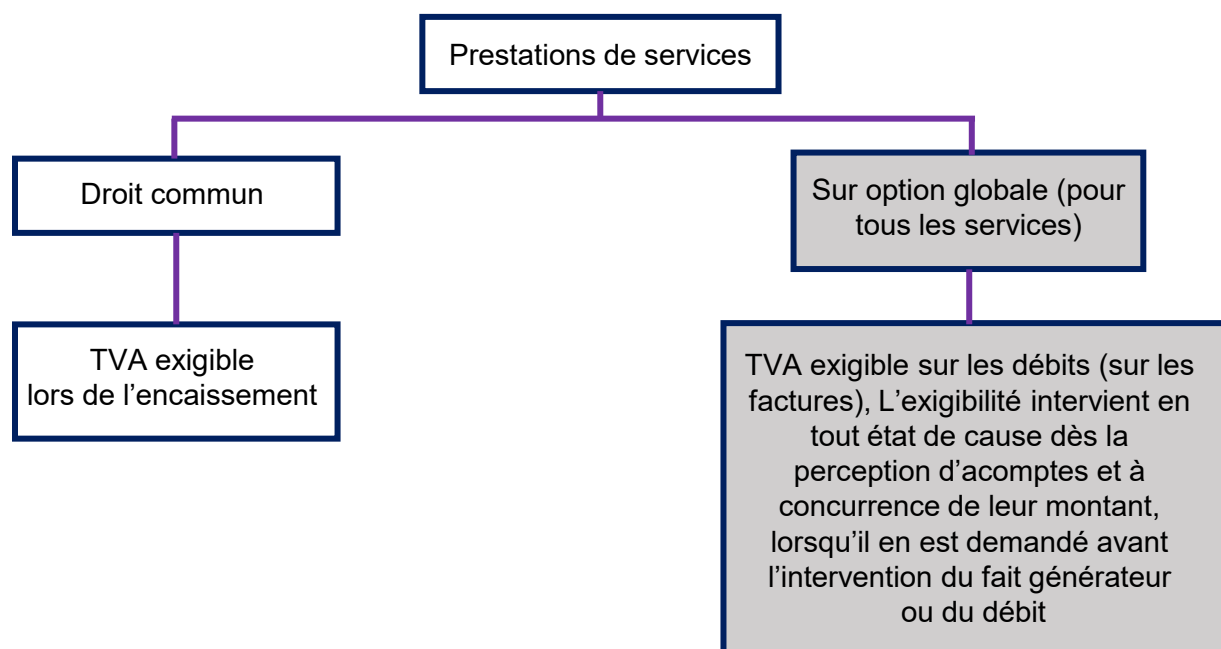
Prestations de services

Droit commun

TVA exigible lors de l’encaissement

Sur option globale (pour tous les services)

TVA exigible sur les débits (sur les factures), L’exigibilité intervient en tout état de cause dès la perception d’acomptes et à concurrence de leur montant, lorsqu’il en est demandé avant l’intervention du fait générateur ou du débit